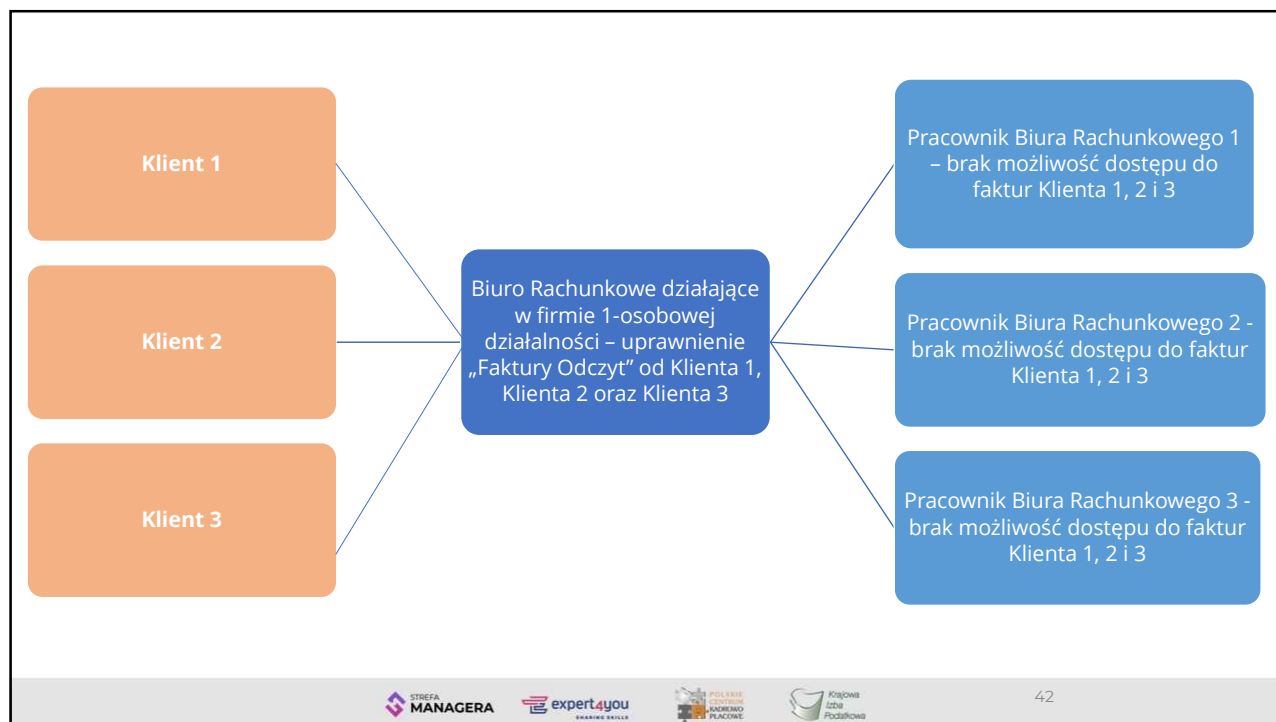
Klient 1

Klient 2

Klient 3

Biuro Rachunkowe działające w firmie 1-osobowej działalności – uprawnienie „Faktury Odczyt" od Klienta 1, Klienta 2 oraz Klienta 3

Pracownik Biura Rachunkowego 1 – brak możliwość dostępu do faktur Klienta 1, 2 i 3

Pracownik Biura Rachunkowego 2 - brak możliwość dostępu do faktur Klienta 1, 2 i 3

Pracownik Biura Rachunkowego 3 - brak możliwość dostępu do faktur Klienta 1, 2 i 3

STREFA MANAGERA expert4you SHARING SKILLS POLSKIE CENTRUM KADROWO PŁACOWE Krajowa Izba Podatkowa

42